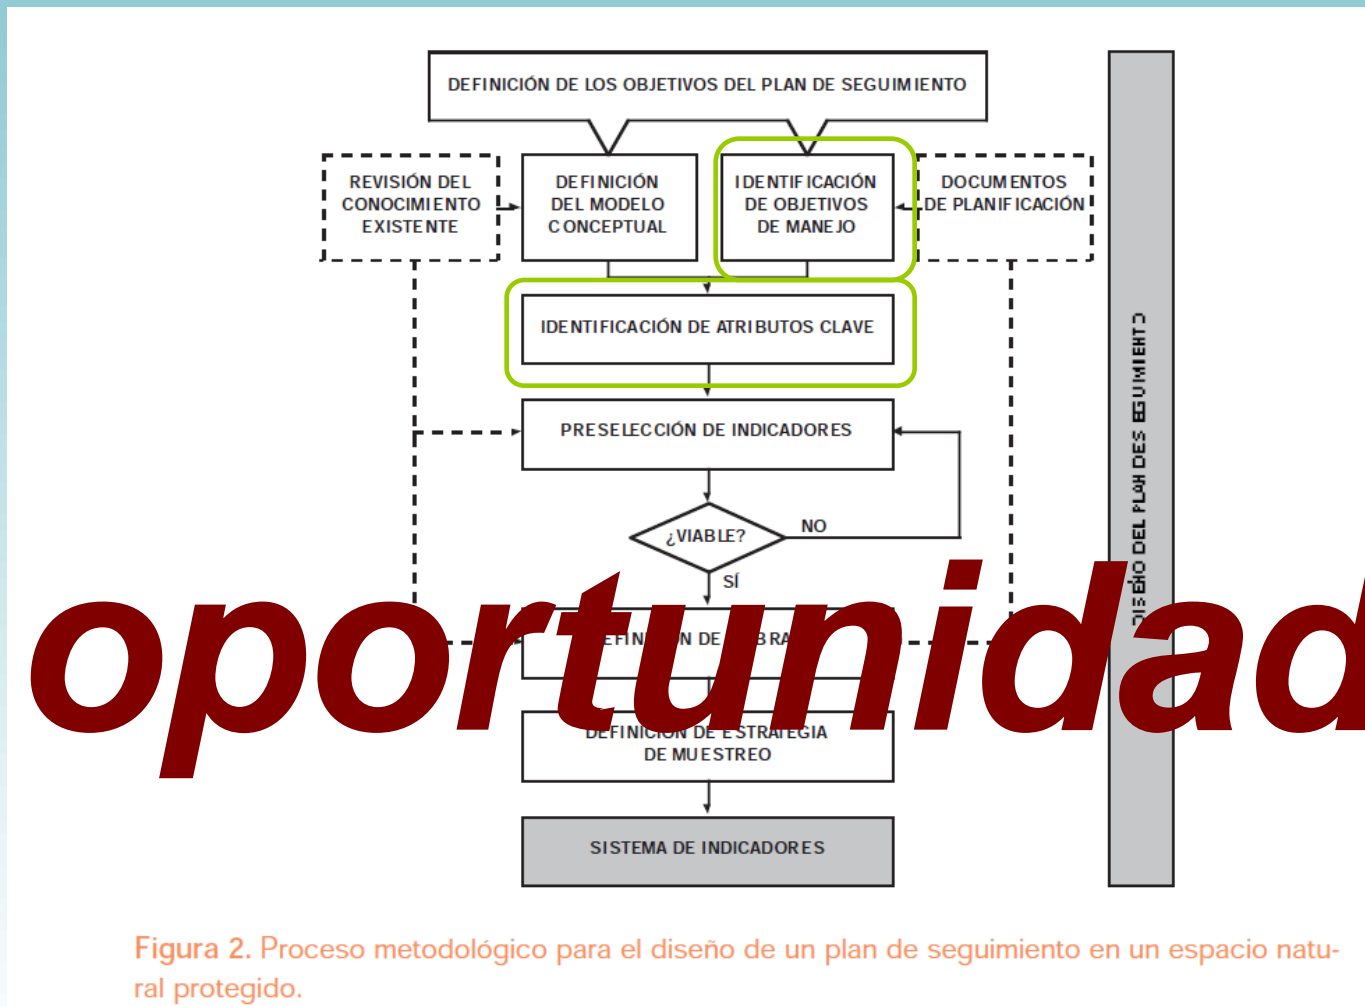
DEFINICIÓN DE LOS OBJETIVOS DEL PLAN DE SEGUIMIENTO

REVISIÓN DEL CONOCIMIENTO EXISTENTE

DEFINICIÓN DEL MODELO CONCEPTUAL

IDENTIFICACIÓN DE OBJETIVOS DE MANEJO

DOCUMENTOS DE PLANIFICACIÓN

IDENTIFICACIÓN DE ATRIBUTOS CLAVE

PRESELECCIÓN DE INDICADORES

¿VIABLE?

NO

SÍ

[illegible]EFINI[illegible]N DE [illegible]BRA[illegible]

DEFINICIÓN DE ESTRATEGIA DE MUESTREO

SISTEMA DE INDICADORES

DISEÑO DEL PLAN DE SEGUIMIENTO

oportunidad

Figura 2. Proceso metodológico para el diseño de un plan de seguimiento en un espacio natural protegido.